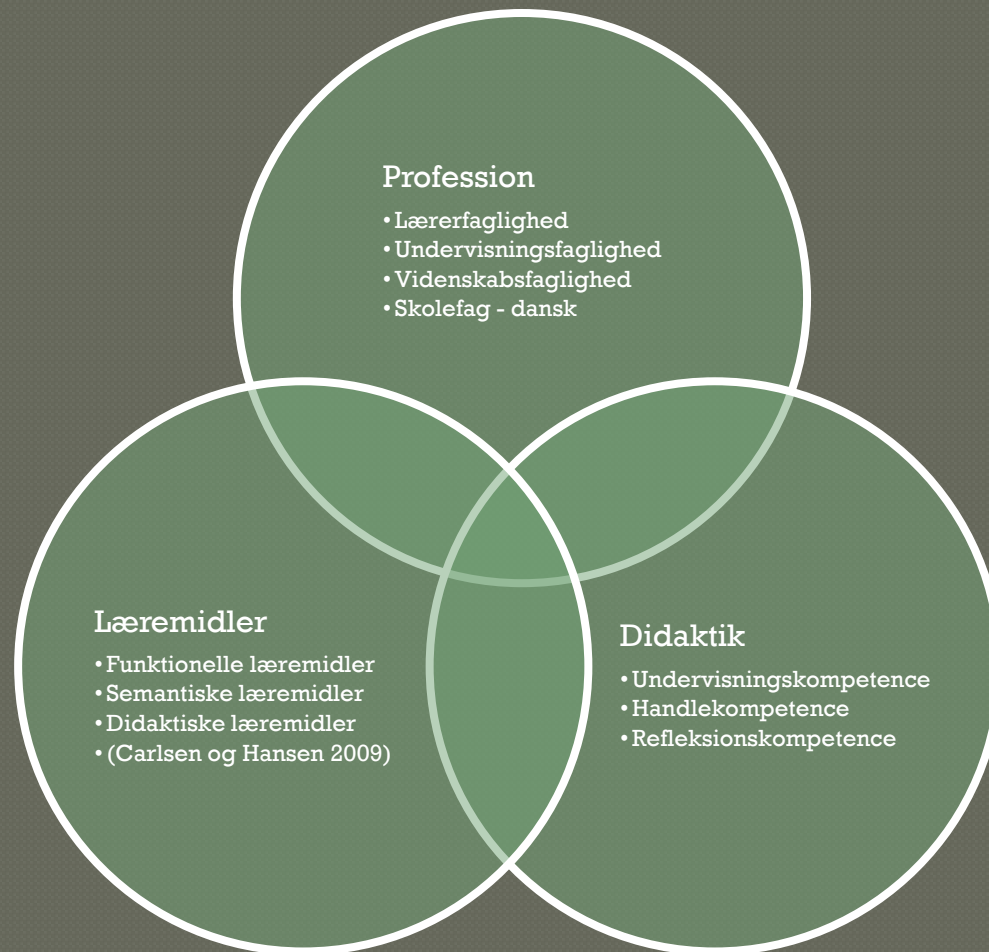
Profession

- Lærerfaglighed
- Undervisningsfaglighed
- Videnskabsfaglighed
- Skolefag - dansk

Læremidler

- Funktionelle læremidler
- Semantiske læremidler
- Didaktiske læremidler
- (Carlsen og Hansen 2009)

Didaktik

- Undervisningskompetence
- Handlekompetence
- Refleksionskompetence